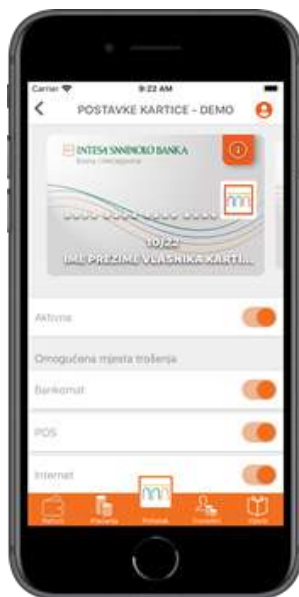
Carrier
9:22 AM
POSTAVKE KARTICE - DEMO
INTESA SANPAOLO BANKA
Bosna i Hercegovina
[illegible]
10/22
IME PREZIME VLASNIKA KARTI...
Aktivna
Omogućena mjesta trošenja
Bankomat
POS
Internet
Računi
Plaćanja
Početak
Transferi
Ostalo